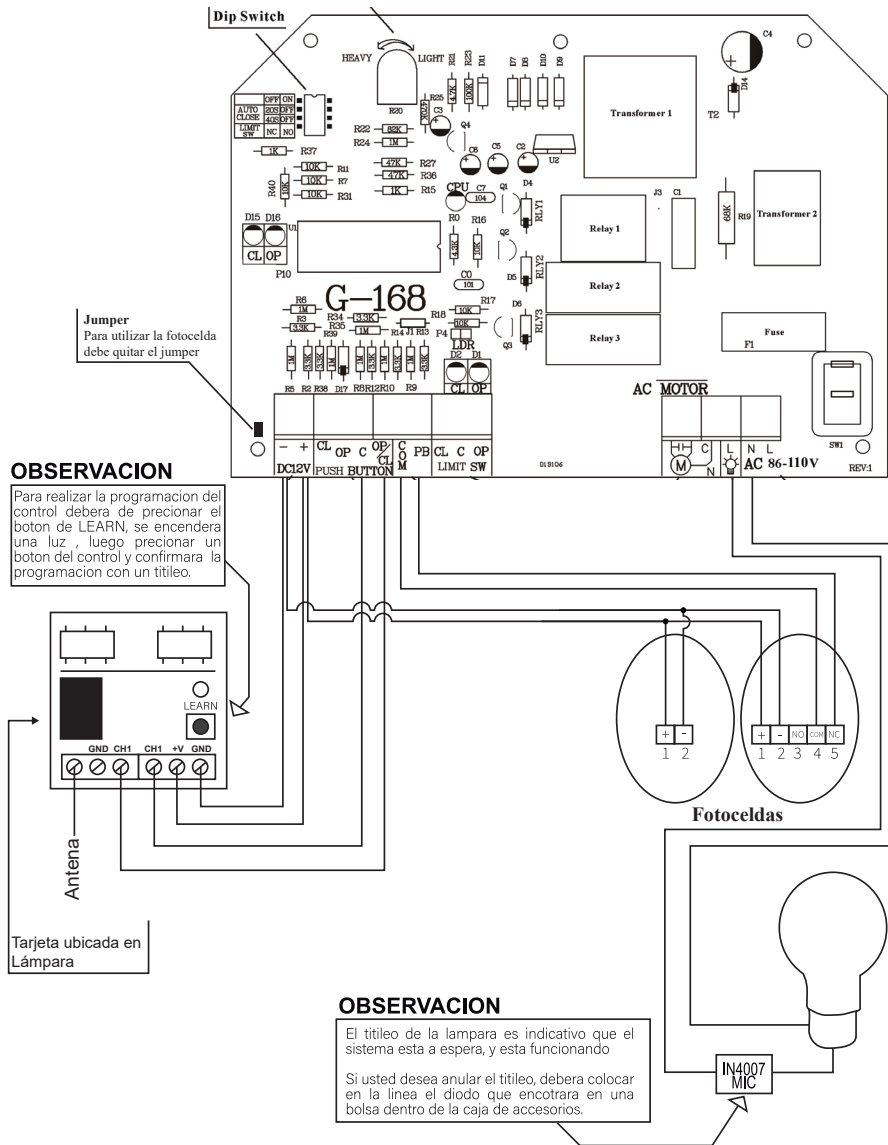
Dip Switch

HEAVY LIGHT

| AUTO CLOSE | 20S | OFF |
|---|---|---|
| | 40S | OFF |
| LIMIT SW | NC | NO |

OFF ON

R20 R21 R23 D11 R25 4.7K 100K 20K D7 D8 D10 D9 C4 D14 T2

R22 82K R24 1M C3 Q4 C6 C5 C2 U2

R37 1K R11 10K R7 10K R40 10K R31 10K R27 47K R36 47K R15 1K

CPU C7 104 Q1 D4 RLY1

Transformer 1

J3 C1

68K R19 Transformer 2

D15 D16 U1 CL OP P10

R0 4.3K R16 10K Q2 RLY2 D5

Relay 1

Relay 2

Relay 3

C0 101

G-168

R8 1M R3 3.3K R34 3.3K R35 1M R39 R14 J1 R13 R18 10K R17 10K D6 RLY3 Q3

LDR P4 D2 D1 CL OP

Fuse F1

SW1

Jumper
Para utilizar la fotocelda debe quitar el jumper

R5 R2 R38 D17 R8R12R10 R9

AC MOTOR

– + CL OP C OP/CL C O M PB CL C OP

DC12V PUSH BUTTON LIMIT SW

D19106

C N L N L

AC 86-110V

REV:1

OBSERVACION
Para realizar la programacion del control debera de precionar el boton de LEARN, se encendera una luz , luego precionar un boton del control y confirmara la programacion con un titileo.

LEARN

GND CH1 CH1 +V GND

Antena

Tarjeta ubicada en Lámpara

+ -
1 2

+ - NO COM NC
1 2 3 4 5

Fotoceldas

OBSERVACION
El titileo de la lampara es indicativo que el sistema esta a espera, y esta funcionando

Si usted desea anular el titileo, debera colocar en la linea el diodo que encotrara en una bolsa dentro de la caja de accesorios.

IN4007 MIC